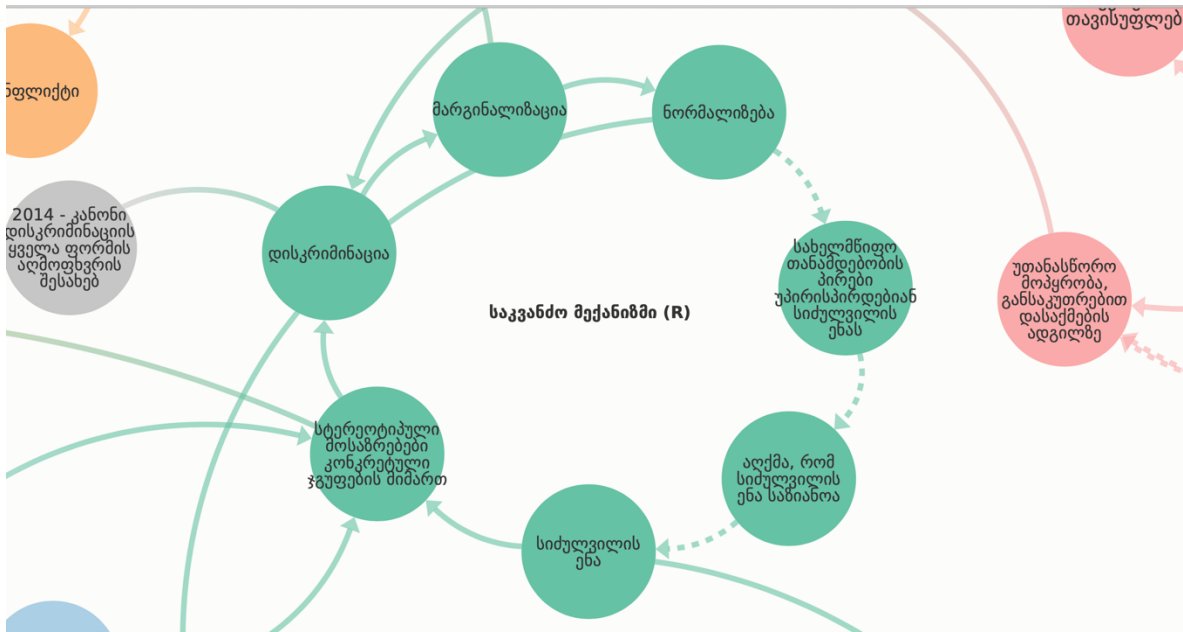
ნფლიქტი

თავისუფლებ

მარგინალიზაცია

ნორმალიზება

2014 - კანონი დისკრიმინაციის ყველა ფორმის აღმოფხვრის შესახებ

დისკრიმინაცია

სახელმწიფო თანამდებობის პირები უპირისპირდებიან სიძულვილის ენას

საკვანძო მექანიზმი (R)

უთანასწორო მოპყრობა, განსაკუთრებით დასაქმების ადგილზე

სტერეოტიპული მოსაზრებები კონკრეტული ჯგუფების მიმართ

აღქმა, რომ სიძულვილის ენა საზიანოა

სიძულვილის ენა